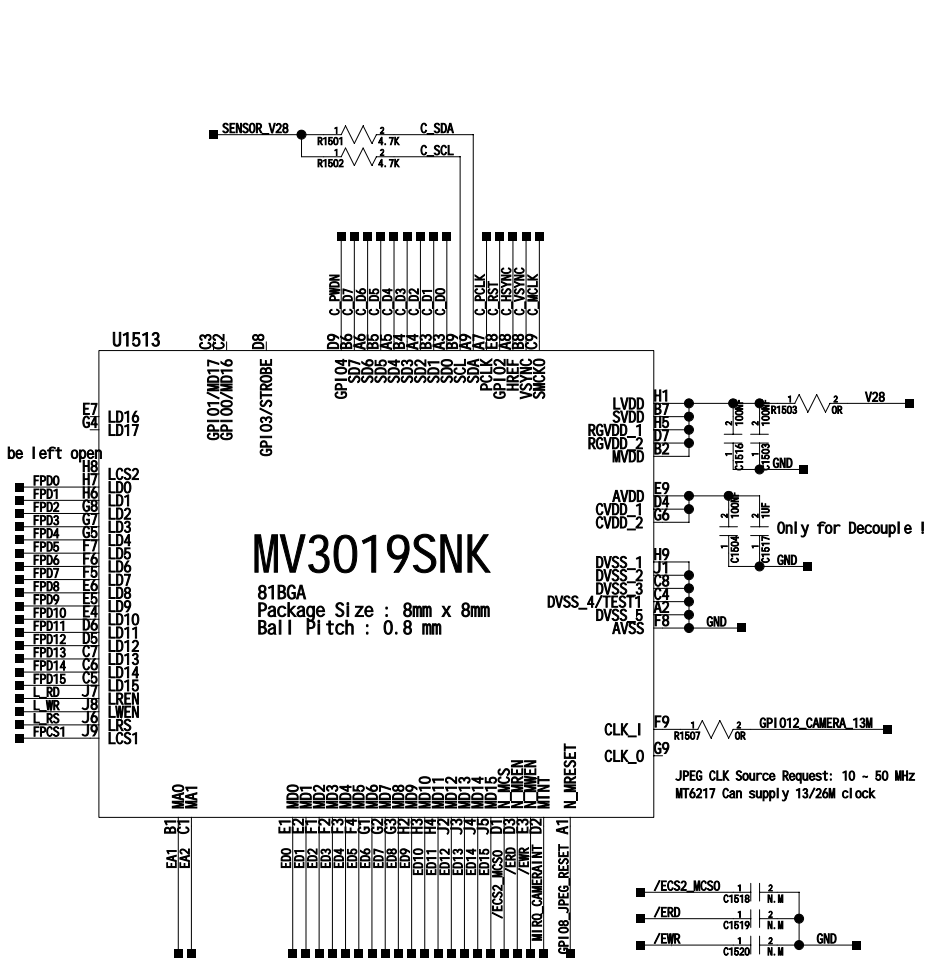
SENSOR_V28
R1501 1 2 4.7K C_SDA
R1502 1 2 4.7K C_SCL

C_PWDN C_D7 C_D6 C_D5 C_D4 C_D3 C_D2 C_D1 C_D0 C_PCLK C_RST C_HSYNC C_VSYNC C_MCLK
D9 B6 A6 B5 A5 B4 A4 B3 A3 B9 A9 A7 E8 A8 B8 C9

U1513
C3 C2 D8
GPIO1/MD17 GPIO0/MD16 GPIO3/STROBE
GPIO4 SD7 SD6 SD5 SD4 SD3 SD2 SD1 SD0 SCL SDA PCLK GPIO2 HREF VSYNC SMCKO

E7 LD16
G4 LD17

be left open
H8 LCS2
FPD0 H7 LD0
FPD1 H6 LD1
FPD2 G8 LD2
FPD3 G7 LD3
FPD4 G5 LD4
FPD5 F7 LD5
FPD6 F6 LD6
FPD7 F5 LD7
FPD8 E6 LD8
FPD9 E5 LD9
FPD10 E4 LD10
FPD11 D6 LD11
FPD12 D5 LD12
FPD13 C7 LD13
FPD14 C6 LD14
FPD15 C5 LD15
L_RD J7 LREN
L_WR J8 LWEN
L_RS J6 LRS
FPCS1 J9 LCS1

MV3019SNK
81BGA
Package Size : 8mm x 8mm
Ball Pitch : 0.8 mm

H1 LVDD
B7 SVDD
H5 RGVDD_1
D7 RGVDD_2
B2 MVDD
R1503 1 2 0R V28
100NF C1516 1 2
100NF C1503 1 2
GND

E9 AVDD
D4 CVDD_1
G6 CVDD_2
100NF C1604 1 2
1UF C1617 1 2
Only for Decouple !
GND

H9 DVSS_1
J1 DVSS_2
C8 DVSS_3
C4 DVSS_4/TEST1
A2 DVSS_5
F8 AVSS
GND

F9 CLK_I
R1507 1 2 0R GPIO12_CAMERA_13M
G9 CLK_O

JPEG CLK Source Request: 10 ~ 50 MHz
MT6217 Can supply 13/26M clock

MA0 MA1
MD0 MD1 MD2 MD3 MD4 MD5 MD6 MD7 MD8 MD9 MD10 MD11 MD12 MD13 MD14 MD15 N_MCS N_MREN N_MWEN MINT N_MRESET
EA1 B1 EA2 C1
ED0 E1 ED1 E2 ED2 F1 ED3 F2 ED4 F3 ED5 F4 ED6 G1 ED7 G2 ED8 G3 ED9 H2 ED10 H3 ED11 H4 ED12 J2 ED13 J3 ED14 J4 ED15 J5 /ECS2_MCSO D1 /ERD E3 /EWR D3 MIRO_CAMERAINT D2 GPIO8_JPEG_RESET A1

/ECS2_MCSO 1 2 C1518 N.M
/ERD 1 2 C1519 N.M
/EWR 1 2 C1520 N.M
GND